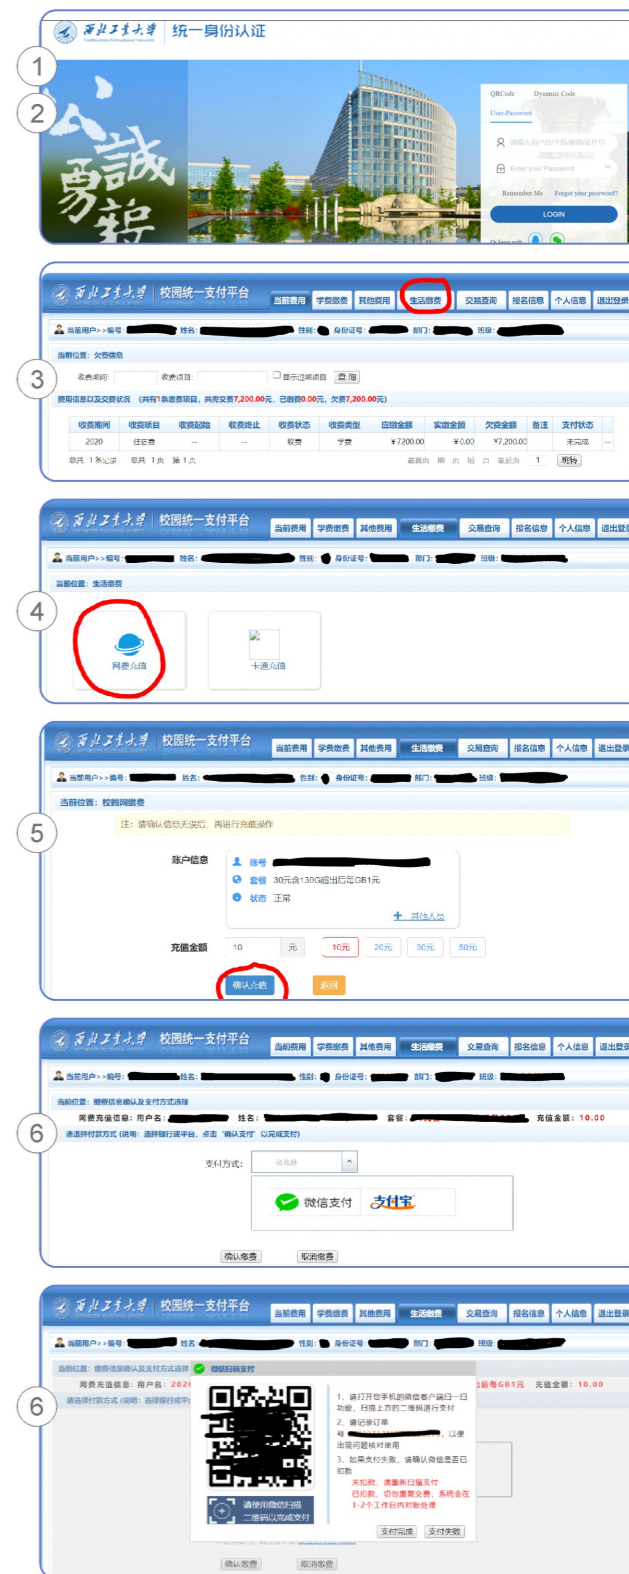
西北工业大学 统一身份认证

1

2

QRCode Dynamic Code

User-Password

请输入用户名/手机/邮箱/证件号

Enter your Password

Remember Me Forgot your password?

LOGIN

西北工业大学 校园统一支付平台

当前费用 学费缴费 其他费用 生活缴费 交易查询 报名信息 个人信息 退出登录

当前用户>>编号: 姓名: 性别: 身份证号: 部门: 班级:

3

当前位置: 欠费信息

收费期间: 收费项目: 显示过滤项目 查询

费用信息以及交费状况 (共有1条缴费项目, 共需交费7,200.00元, 已缴费0.00元, 欠费7,200.00元)

| 收费期间 | 收费项目 | 收费起始 | 收费终止 | 收费状态 | 收费类型 | 应收金额 | 实缴金额 | 欠费金额 | 备注 | 支付状态 | |
|---|---|---|---|---|---|---|---|---|---|---|---|
| 2020 | 住宿费 | -- | -- | 收费 | 学费 | ¥7200.00 | ¥0.00 | ¥7,200.00 | | 未完成 | -- |

总共 1条记录 总共 1页 第 1页 最首页 前一页 后一页 最末页 1 转到

西北工业大学 校园统一支付平台

当前费用 学费缴费 其他费用 生活缴费 交易查询 报名信息 个人信息 退出登录

当前用户>>编号: 姓名: 性别: 身份证号: 部门: 班级:

当前位置: 生活缴费

4

网费充值

卡通充值

西北工业大学 校园统一支付平台

当前费用 学费缴费 其他费用 生活缴费 交易查询 报名信息 个人信息 退出登录

当前用户>>编号: 姓名: 性别: 身份证号: 部门: 班级:

当前位置: 校园网缴费

5

注: 请确认信息无误后, 再进行充值操作

账户信息

账号

套餐 30元含130G超出后每GB1元

状态 正常

其他人员

充值金额 10 元 10元 20元 30元 50元

确认充值 返回

西北工业大学 校园统一支付平台

当前费用 学费缴费 其他费用 生活缴费 交易查询 报名信息 个人信息 退出登录

当前用户>>编号: 姓名: 性别: 身份证号: 部门: 班级:

当前位置: 缴费信息确认以及支付方式选择

网费充值信息: 用户名: 姓名: 套餐: 充值金额: 10.00

6

请选择付款方式 (说明: 选择银行或平台, 点击 "确认支付" 以完成支付)

支付方式: 请选择

微信支付 支付宝

确认缴费 取消缴费

西北工业大学 校园统一支付平台

当前费用 学费缴费 其他费用 生活缴费 交易查询 报名信息 个人信息 退出登录

当前用户>>编号: 姓名: 性别: 身份证号: 部门: 班级:

当前位置: 缴费信息确认以及支付方式选择 微信扫码支付

网费充值信息: 用户名: 202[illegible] 后每GB1元 充值金额: 10.00

6

请选择付款方式 (说明: 选择银行或平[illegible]

1、请打开您手机的微信客户端扫一扫功能, 扫描上方的二维码进行支付

2、请记录订单号 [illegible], 以便出现问题核对使用

3、如果支付失败, 请确认微信是否已扣款

未扣款, 请重新扫描支付

已扣款, 切勿重复交费, 系统会在1-2个工作日内对账处理

请使用微信扫描二维码以完成支付

支付完成 支付失败

确认缴费 取消缴费